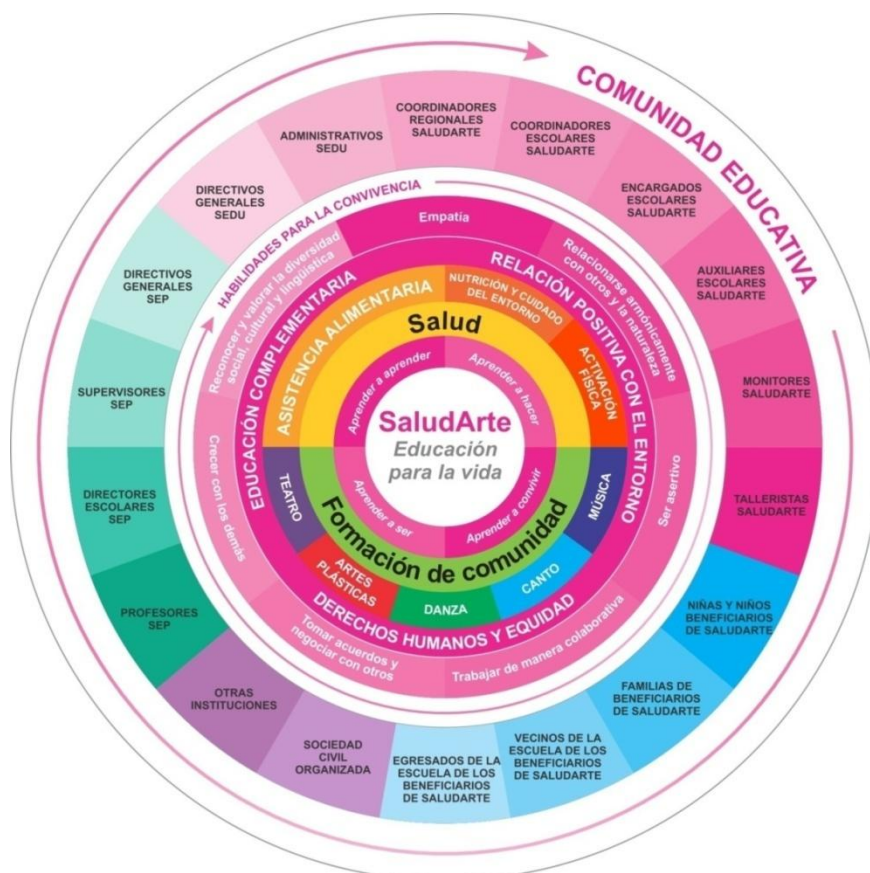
COMUNIDAD EDUCATIVA

COORDINADORES REGIONALES SALUDARTE

COORDINADORES ESCOLARES SALUDARTE

ADMINISTRATIVOS SEDU

ENCARGADOS ESCOLARES SALUDARTE

DIRECTIVOS GENERALES SEDU

AUXILIARES ESCOLARES SALUDARTE

DIRECTIVOS GENERALES SEP

MONITORES SALUDARTE

SUPERVISORES SEP

TALLERISTAS SALUDARTE

DIRECTORES ESCOLARES SEP

NIÑAS Y NIÑOS BENEFICIARIOS DE SALUDARTE

PROFESORES SEP

FAMILIAS DE BENEFICIARIOS DE SALUDARTE

OTRAS INSTITUCIONES

SOCIEDAD CIVIL ORGANIZADA

EGRESADOS DE LA ESCUELA DE LOS BENEFICIARIOS DE SALUDARTE

VECINOS DE LA ESCUELA DE LOS BENEFICIARIOS DE SALUDARTE

HABILIDADES PARA LA CONVIVENCIA

Empatía

Reconocer y valorar la diversidad social, cultural y lingüística

Relacionarse armónicamente con otros y la naturaleza

Crecer con los demás

Ser asertivo

Tomar acuerdos y negociar con otros

Trabajar de manera colaborativa

EDUCACIÓN COMPLEMENTARIA

RELACIÓN POSITIVA CON EL ENTORNO

DERECHOS HUMANOS Y EQUIDAD

ASISTENCIA ALIMENTARIA

NUTRICIÓN Y CUIDADO DEL ENTORNO

ACTIVACIÓN FÍSICA

Salud

TEATRO

MÚSICA

ARTES PLÁSTICAS

DANZA

CANTO

Formación de comunidad

Aprender a aprender

Aprender a hacer

Aprender a ser

Aprender a convivir

SaludArte

Educación para la vida